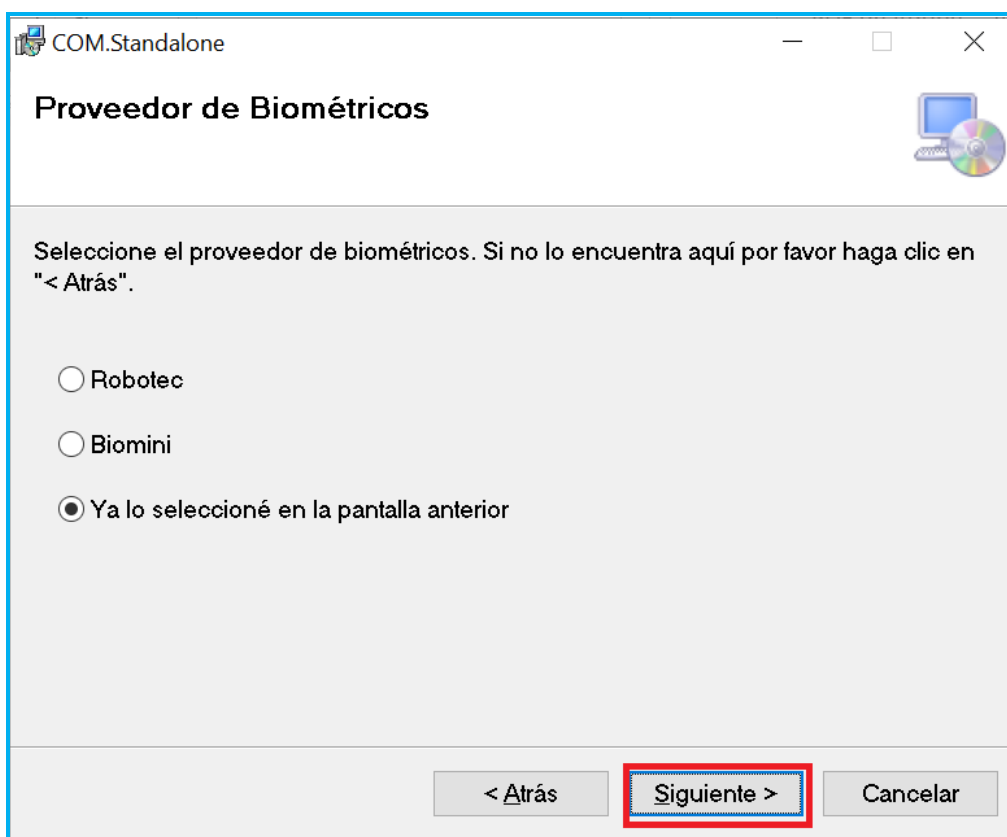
COM.Standalone

Proveedor de Biométricos

Seleccione el proveedor de biométricos. Si no lo encuentra aquí por favor haga clic en "< Atrás".

Robotec

Biomini

Ya lo seleccioné en la pantalla anterior

< Atrás

Siguiente >

Cancelar